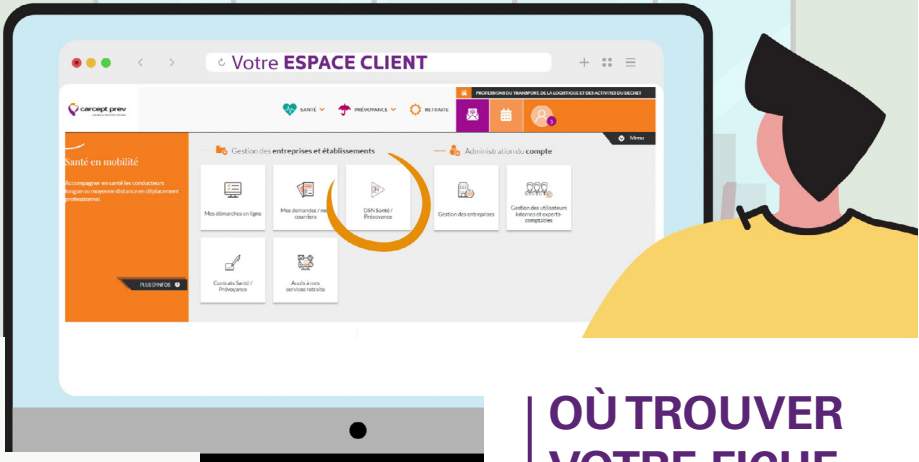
Votre ESPACE CLIENT

carcept prev

SANTÉ PRÉVOYANCE RETRAITE

PROFESSIONS DU TRANSPORT, DE LA LOGISTIQUE ET DES ACTIVITÉS DU DÉCHET

Menu

Santé en mobilité

Accompagner en santé les conducteurs longue ou moyenne distance en déplacement professionnel

PLUS D'INFOS

Gestion des entreprises et établissements

Administration du compte

Mes démarches en ligne

Mes demandes / mes courriers

DSN Santé / Prévoyance

Gestion des entreprises

Gestion des utilisateurs internes et experts-comptables

Contrats Santé / Prévoyance

Accès à nos services retraite

OÙ TROUVER
VOTRE FICHE